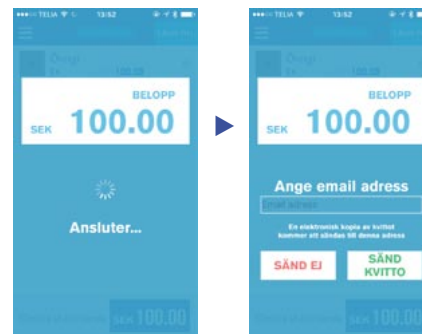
TELIA 13:52

Övrigt

BELOPP
SEK 100.00

Ansluter...

SEK 100.00

TELIA 13:52

Övrigt

BELOPP
SEK 100.00

Ange email adress

Email adress

En elektronisk kopia av kvittot kommer att sändas till denna adress

SÄND EJ

SÄND KVITTO